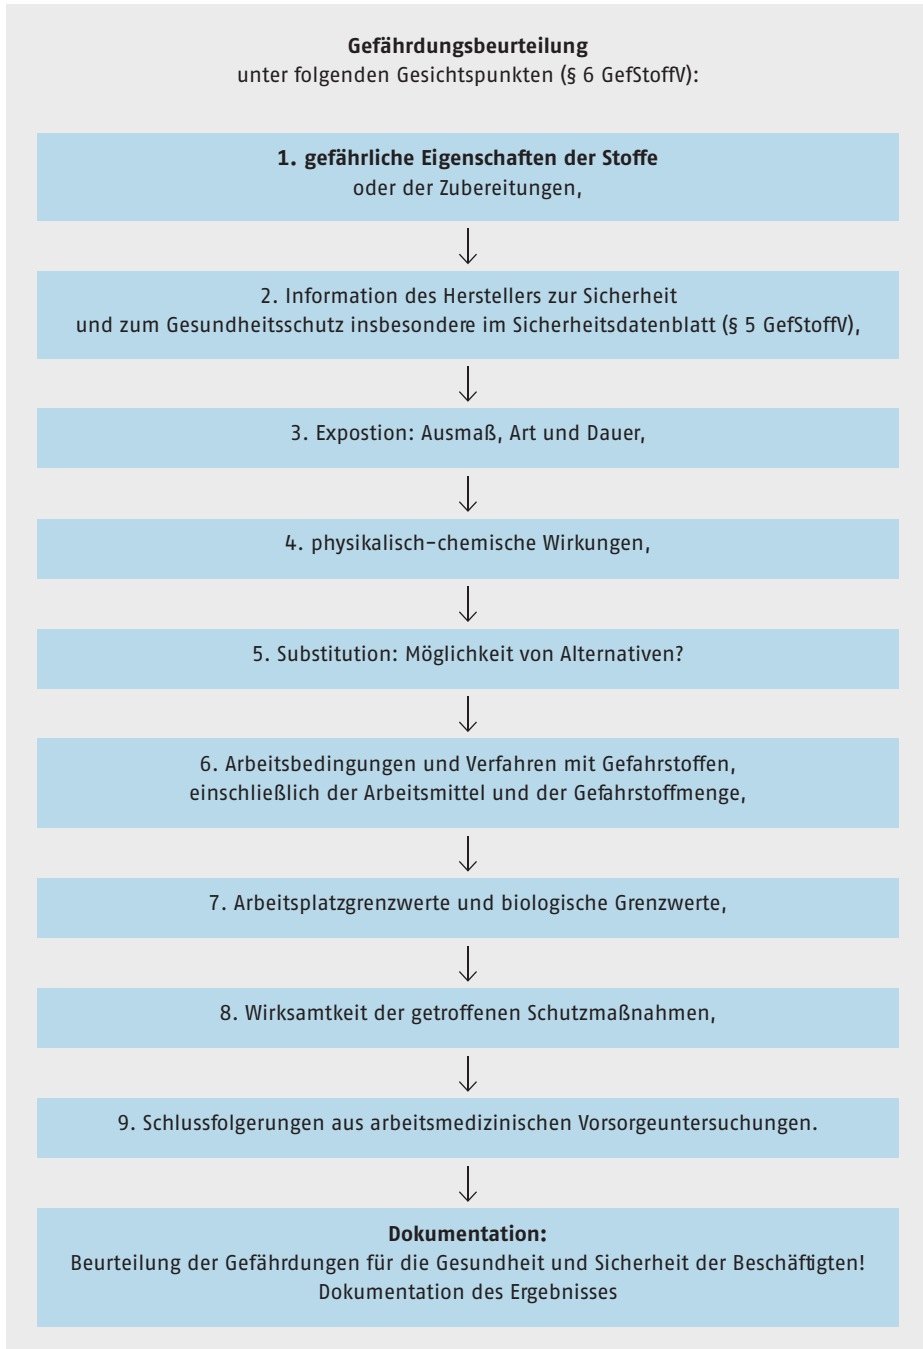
**Gefährdungsbeurteilung**
unter folgenden Gesichtspunkten (§ 6 GefStoffV):

**1. gefährliche Eigenschaften der Stoffe**
oder der Zubereitungen,

2. Information des Herstellers zur Sicherheit und zum Gesundheitsschutz insbesondere im Sicherheitsdatenblatt (§ 5 GefStoffV),

3. Expostion: Ausmaß, Art und Dauer,

4. physikalisch-chemische Wirkungen,

5. Substitution: Möglichkeit von Alternativen?

6. Arbeitsbedingungen und Verfahren mit Gefahrstoffen, einschließlich der Arbeitsmittel und der Gefahrstoffmenge,

7. Arbeitsplatzgrenzwerte und biologische Grenzwerte,

8. Wirksamtkeit der getroffenen Schutzmaßnahmen,

9. Schlussfolgerungen aus arbeitsmedizinischen Vorsorgeuntersuchungen.

**Dokumentation:**
Beurteilung der Gefährdungen für die Gesundheit und Sicherheit der Beschäftigten!
Dokumentation des Ergebnisses